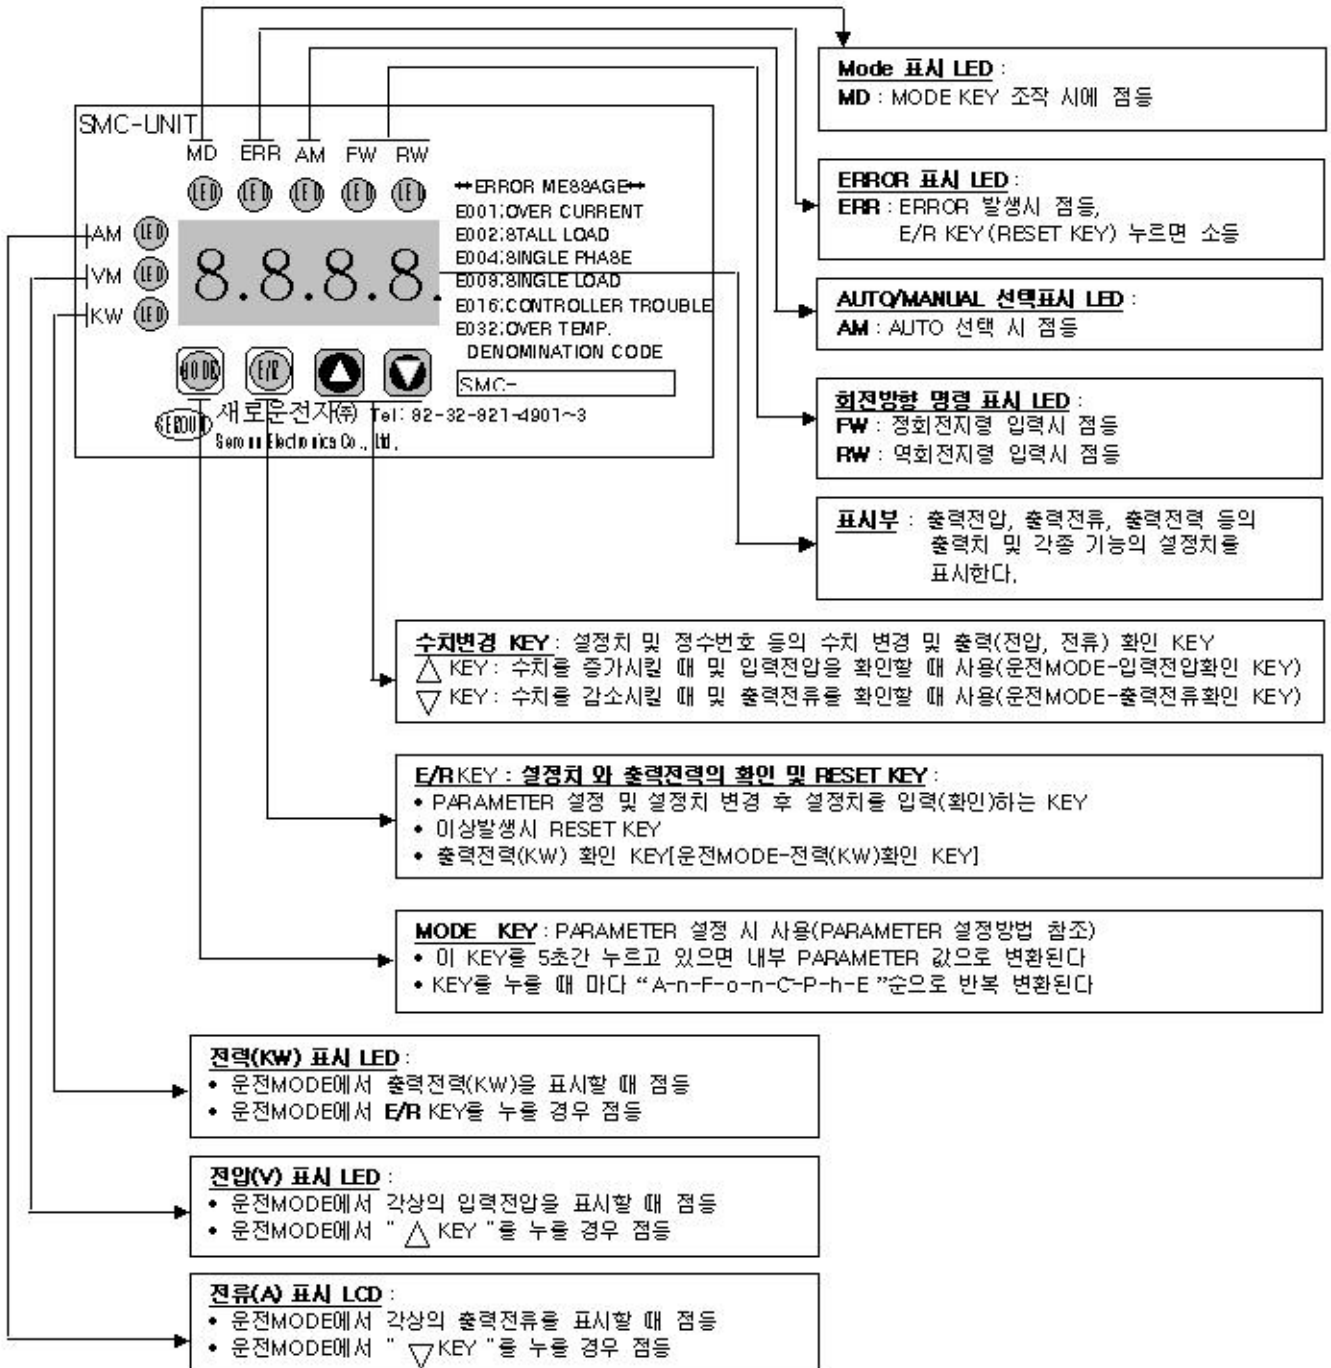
SMC-UNIT

MD ERR AM FW RW

LED LED LED LED LED

AM LED
VM LED
KW LED

8.8.8.8.

↔ERROR MESSAGE↔
E001:OVER CURRENT
E002:STALL LOAD
E004:SINGLE PHASE
E008:SINGLE LOAD
E016:CONTROLLER TROUBLE
E032:OVER TEMP.
DENOMINATION CODE
SMC-

MODE E/R

SEROUN 새로운전자㈜ Tel: 82-32-821-4901~3
Seroun Electronics Co., Ltd.

Mode 표시 LED :
MD : MODE KEY 조작 시에 점등

ERROR 표시 LED :
ERR : ERROR 발생시 점등,
E/R KEY(RESET KEY) 누르면 소등

AUTO/MANUAL 선택표시 LED :
AM : AUTO 선택 시 점등

회전방향 명령 표시 LED :
FW : 정회전지령 입력시 점등
RW : 역회전지령 입력시 점등

표시부 : 출력전압, 출력전류, 출력전력 등의 출력치 및 각종 기능의 설정치를 표시한다.

수치변경 KEY : 설정치 및 정수번호 등의 수치 변경 및 출력(전압, 전류) 확인 KEY
△ KEY : 수치를 증가시킬 때 및 입력전압을 확인할 때 사용(운전MODE-입력전압확인 KEY)
▽ KEY : 수치를 감소시킬 때 및 출력전류를 확인할 때 사용(운전MODE-출력전류확인 KEY)

E/R KEY : 설정치 와 출력전력의 확인 및 RESET KEY :
• PARAMETER 설정 및 설정치 변경 후 설정치를 입력(확인)하는 KEY
• 이상발생시 RESET KEY
• 출력전력(KW) 확인 KEY[운전MODE-전력(KW)확인 KEY]

MODE KEY : PARAMETER 설정 시 사용(PARAMETER 설정방법 참조)
• 이 KEY를 5초간 누르고 있으면 내부 PARAMETER 값으로 변환된다
• KEY를 누를 때 마다 "A-n-F-o-n-C-P-h-E "순으로 반복 변환된다

전력(KW) 표시 LED :
• 운전MODE에서 출력전력(KW)을 표시할 때 점등
• 운전MODE에서 E/R KEY를 누를 경우 점등

전압(V) 표시 LED :
• 운전MODE에서 각상의 입력전압을 표시할 때 점등
• 운전MODE에서 " △ KEY "를 누를 경우 점등

전류(A) 표시 LCD :
• 운전MODE에서 각상의 출력전류를 표시할 때 점등
• 운전MODE에서 " ▽KEY "를 누를 경우 점등